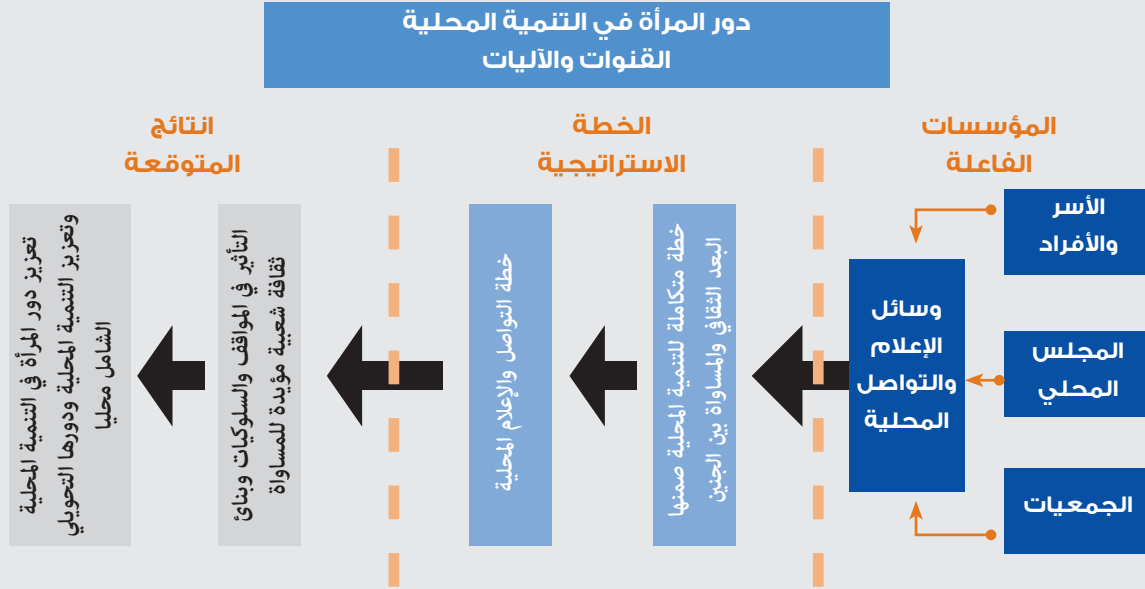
دور المرأة في التنمية المحلية
القنوات والآليات

المؤسسات الفاعلة

الخطة الاستراتيجية

انتائج المتوقعة

الأسر والأفراد

المجلس المحلي

الجمعيات

وسائل الإعلام والتواصل المحلية

خطة متكاملة للتنمية المحلية ضمنها البعد الثقافي والمساواة بين الجنين

خطة التواصل والإعلام المحلية

التأثير في المواقف والسلوكيات وبناء ثقافة شعبية مؤيدة للمساواة

تعزيز دور المرأة في التنمية المحلية وتعزيز التنمية المحلية ودورها التحويلي الشامل محليا